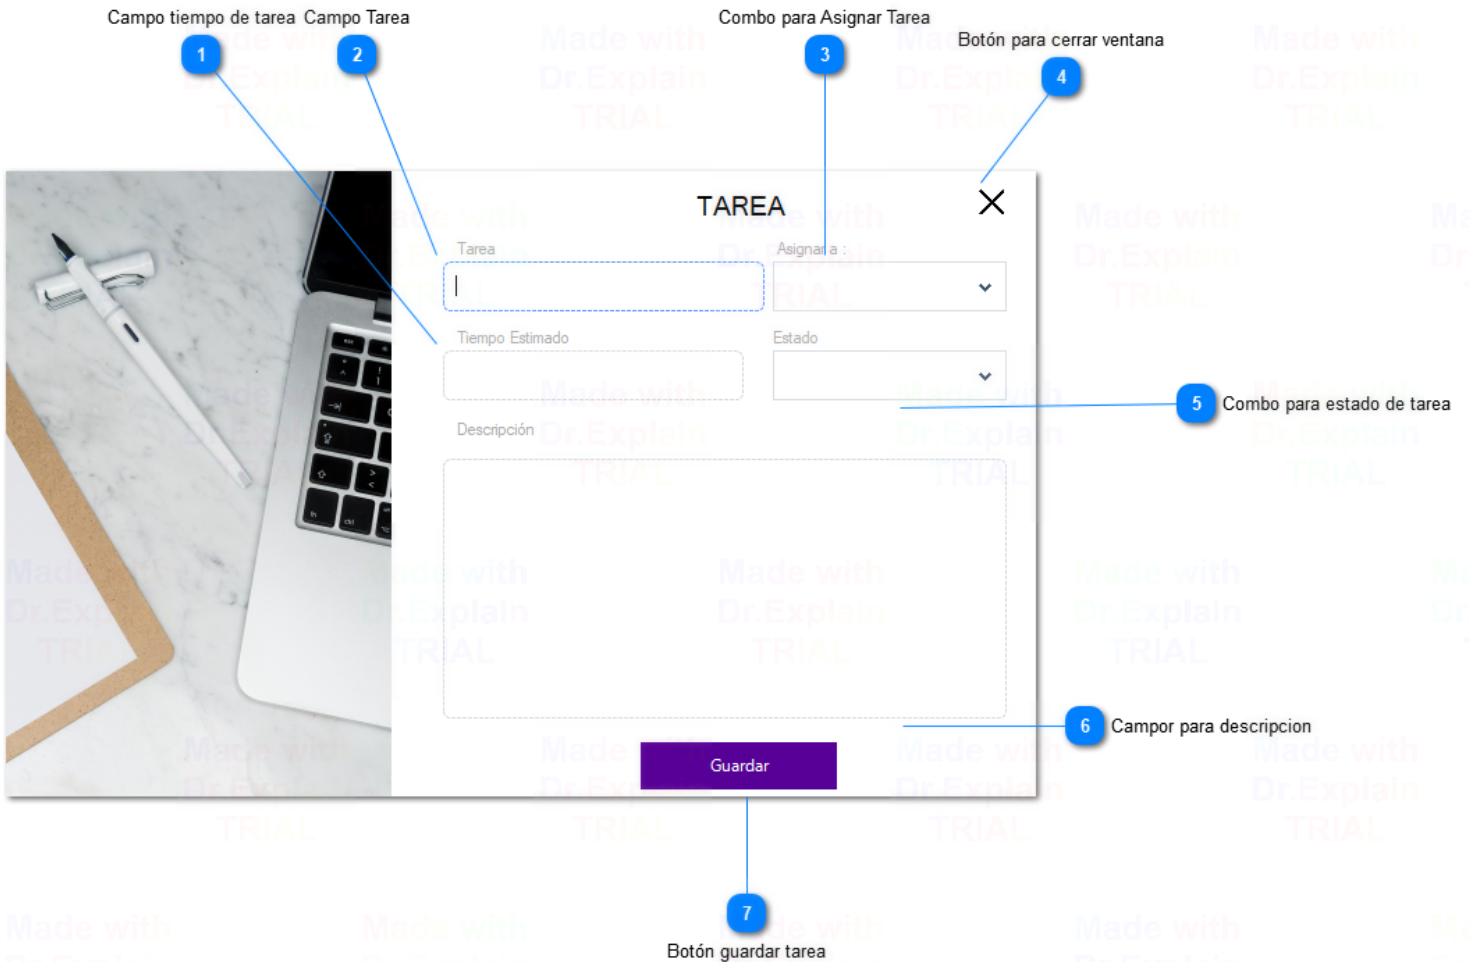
Campo tiempo de tarea Campo Tarea

1

2

Combo para Asignar Tarea

3

Botón para cerrar ventana

4

TAREA

Tarea

Asignar a :

Tiempo Estimado

Estado

5 Combo para estado de tarea

Descripción

6 Campor para descripcion

Guardar

7

Botón guardar tarea

Made with Dr.Explain TRIAL